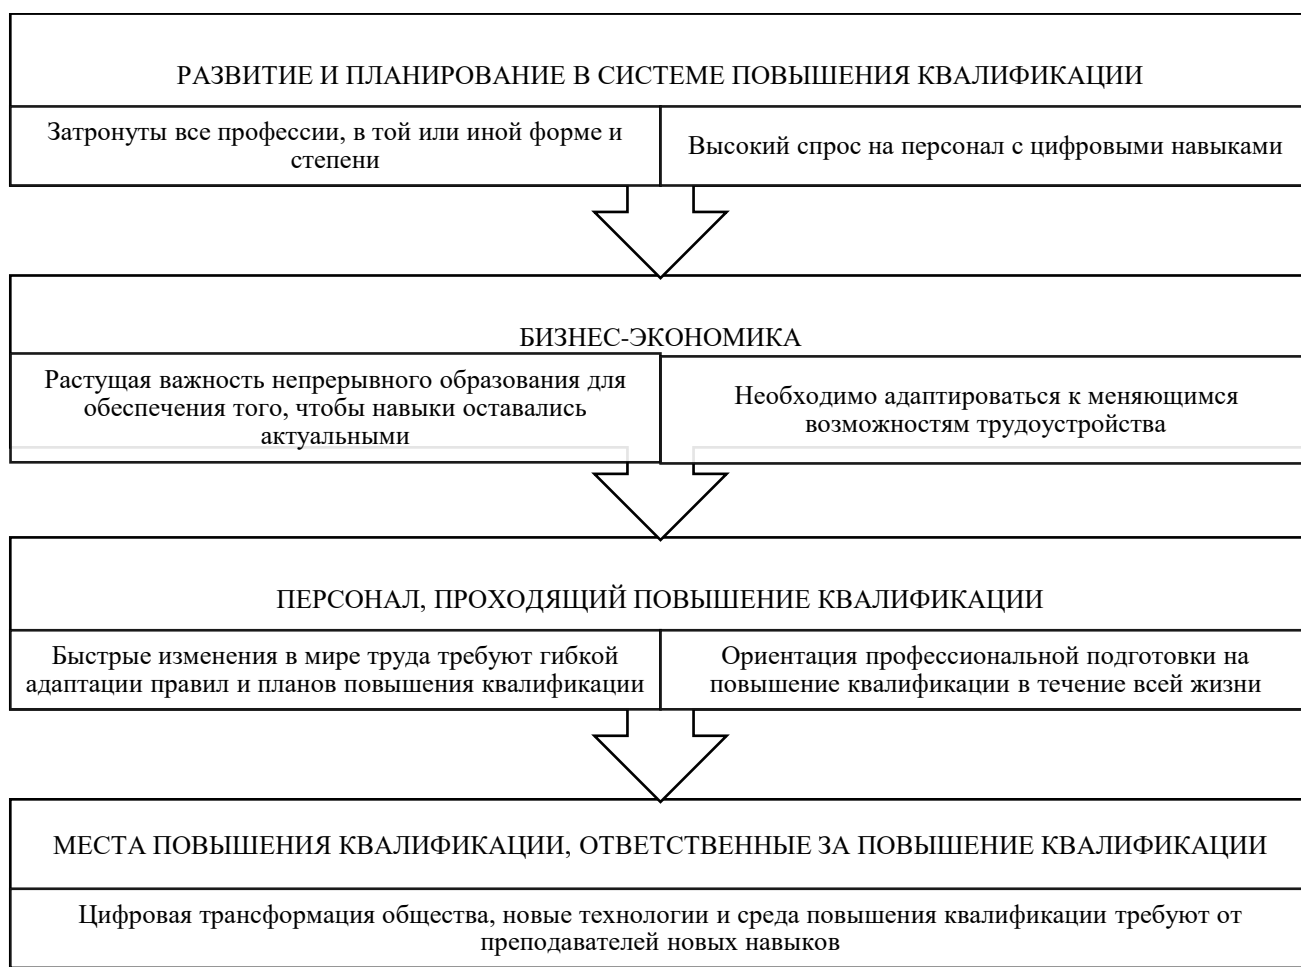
РАЗВИТИЕ И ПЛАНИРОВАНИЕ В СИСТЕМЕ ПОВЫШЕНИЯ КВАЛИФИКАЦИИ

Затронуты все профессии, в той или иной форме и степени

Высокий спрос на персонал с цифровыми навыками

БИЗНЕС-ЭКОНОМИКА

Растущая важность непрерывного образования для обеспечения того, чтобы навыки оставались актуальными

Необходимо адаптироваться к меняющимся возможностям трудоустройства

ПЕРСОНАЛ, ПРОХОДЯЩИЙ ПОВЫШЕНИЕ КВАЛИФИКАЦИИ

Быстрые изменения в мире труда требуют гибкой адаптации правил и планов повышения квалификации

Ориентация профессиональной подготовки на повышение квалификации в течение всей жизни

МЕСТА ПОВЫШЕНИЯ КВАЛИФИКАЦИИ, ОТВЕТСТВЕННЫЕ ЗА ПОВЫШЕНИЕ КВАЛИФИКАЦИИ

Цифровая трансформация общества, новые технологии и среда повышения квалификации требуют от преподавателей новых навыков